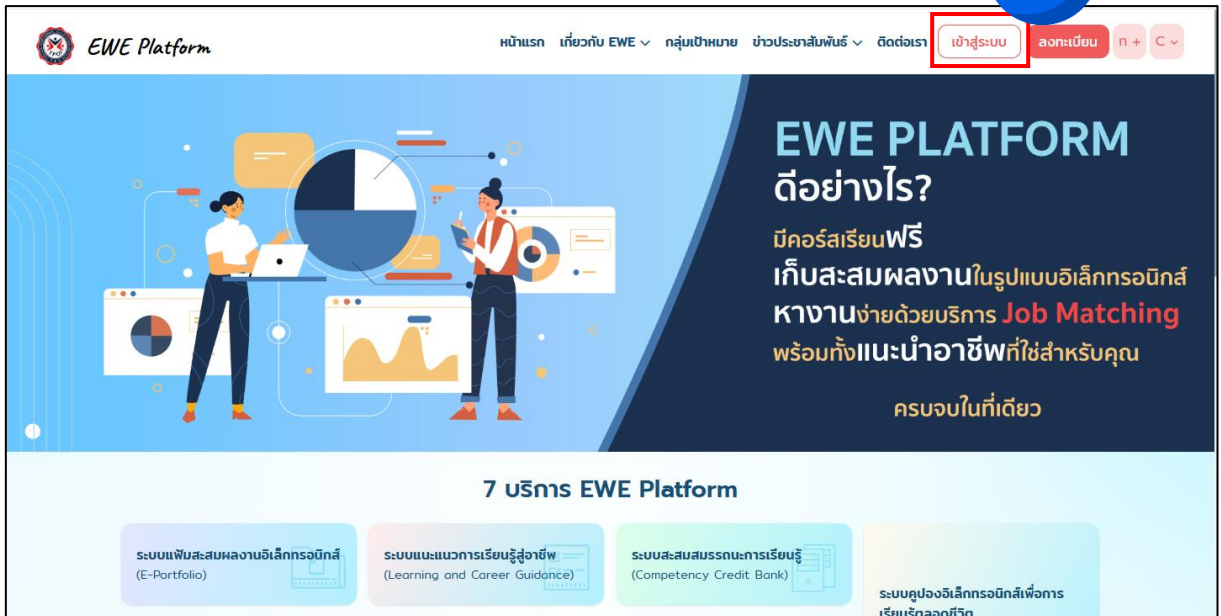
EWE Platform

หน้าแรก เกี่ยวกับ EWE กลุ่มเป้าหมาย ข่าวประชาสัมพันธ์ ติดต่อเรา เข้าสู่ระบบ ลงทะเบียน n + C

EWE PLATFORM
ดีอย่างไร?

มีคอร์สเรียนฟรี
เก็บสะสมผลงานในรูปแบบอิเล็กทรอนิกส์
หางานง่ายด้วยบริการ Job Matching
พร้อมทั้งแนะนำอาชีพที่ใช่สำหรับคุณ

ครบจบในที่เดียว

7 บริการ EWE Platform

ระบบแฟ้มสะสมผลงานอิเล็กทรอนิกส์
(E-Portfolio)

ระบบแนะแนวการเรียนรู้สู่อาชีพ
(Learning and Career Guidance)

ระบบสะสมสมรรถนะการเรียนรู้
(Competency Credit Bank)

ระบบคูปองอิเล็กทรอนิกส์เพื่อการเรียนรู้ตลอดชีวิต